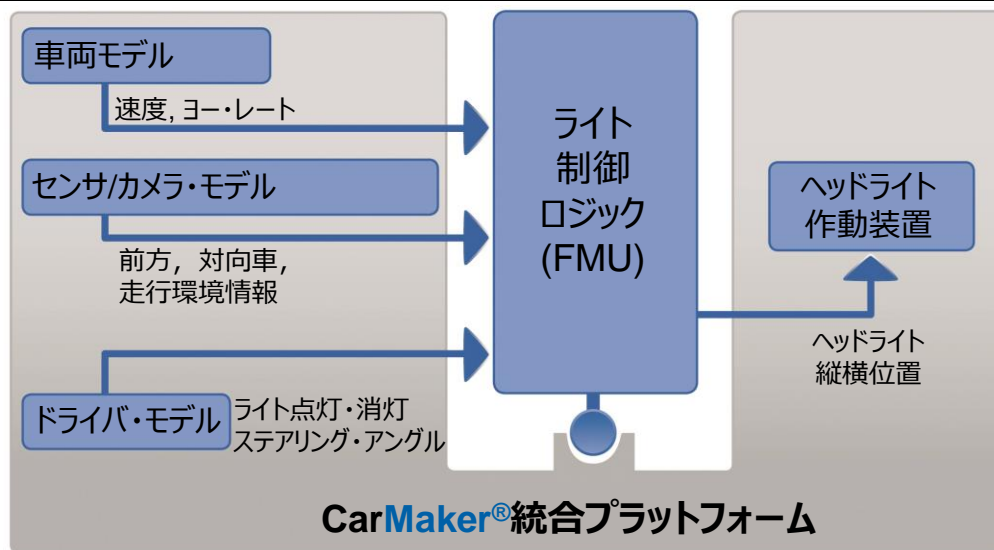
車両モデル

速度, ヨー・レート

センサ/カメラ・モデル

前方，対向車，
走行環境情報

ドライバ・モデル

ライト点灯・消灯
ステアリング・アングル

ライト
制御
ロジック
(FMU)

ヘッドライト
作動装置

ヘッドライト
縦横位置

CarMaker®統合プラットフォーム